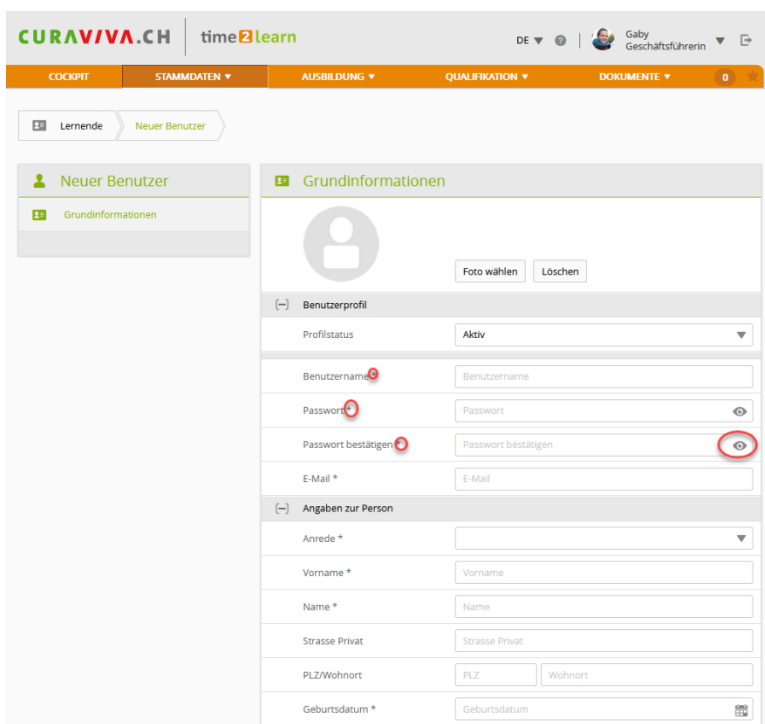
CURAVIVA.CH | time2learn

DE ▼ Gaby Geschäftsführerin ▼

COCKPIT STAMMDATEN ▼ AUSBILDUNG ▼ QUALIFIKATION ▼ DOKUMENTE ▼ 0

Lernende Neuer Benutzer

Neuer Benutzer

Grundinformationen

Grundinformationen

Foto wählen Löschen

Benutzerprofil

Profilstatus Aktiv

Benutzername * Benutzername

Passwort * Passwort

Passwort bestätigen * Passwort bestätigen

E-Mail * E-Mail

Angaben zur Person

Anrede *

Vorname * Vorname

Name * Name

Strasse Privat Strasse Privat

PLZ/Wohnort PLZ Wohnort

Geburtsdatum * Geburtsdatum